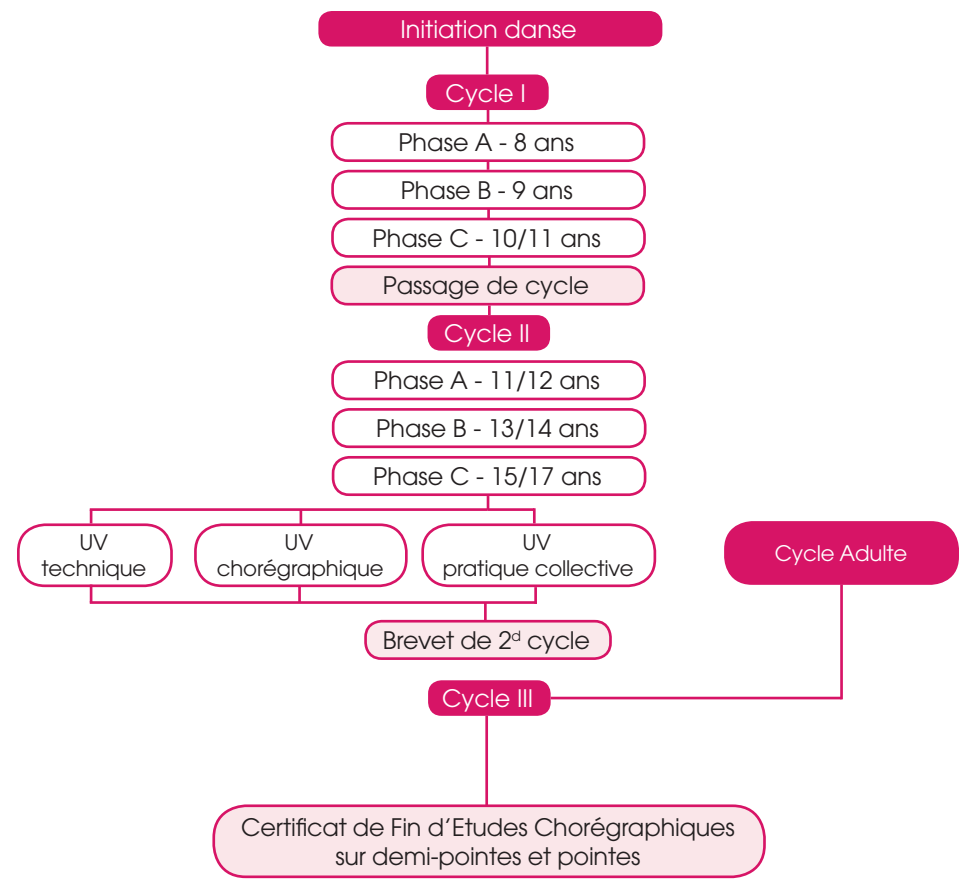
Initiation danse

Cycle I

Phase A - 8 ans

Phase B - 9 ans

Phase C - 10/11 ans

Passage de cycle

Cycle II

Phase A - 11/12 ans

Phase B - 13/14 ans

Phase C - 15/17 ans

UV technique

UV chorégraphique

UV pratique collective

Cycle Adulte

Brevet de 2$^{d}$ cycle

Cycle III

Certificat de Fin d'Etudes Chorégraphiques sur demi-pointes et pointes